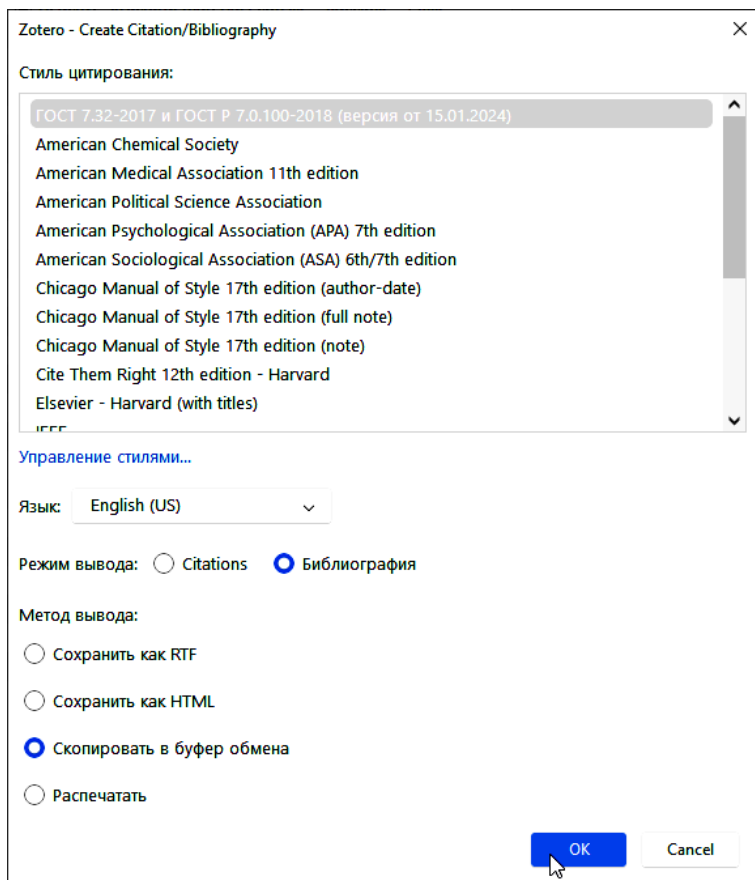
Zotero - Create Citation/Bibliography

Стиль цитирования:

ГОСТ 7.32-2017 и ГОСТ Р 7.0.100-2018 (версия от 15.01.2024)
American Chemical Society
American Medical Association 11th edition
American Political Science Association
American Psychological Association (APA) 7th edition
American Sociological Association (ASA) 6th/7th edition
Chicago Manual of Style 17th edition (author-date)
Chicago Manual of Style 17th edition (full note)
Chicago Manual of Style 17th edition (note)
Cite Them Right 12th edition - Harvard
Elsevier - Harvard (with titles)
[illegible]

Управление стилями...

Язык: English (US)

Режим вывода: Citations Библиография

Метод вывода:

Сохранить как RTF

Сохранить как HTML

Скопировать в буфер обмена

Распечатать

OK Cancel